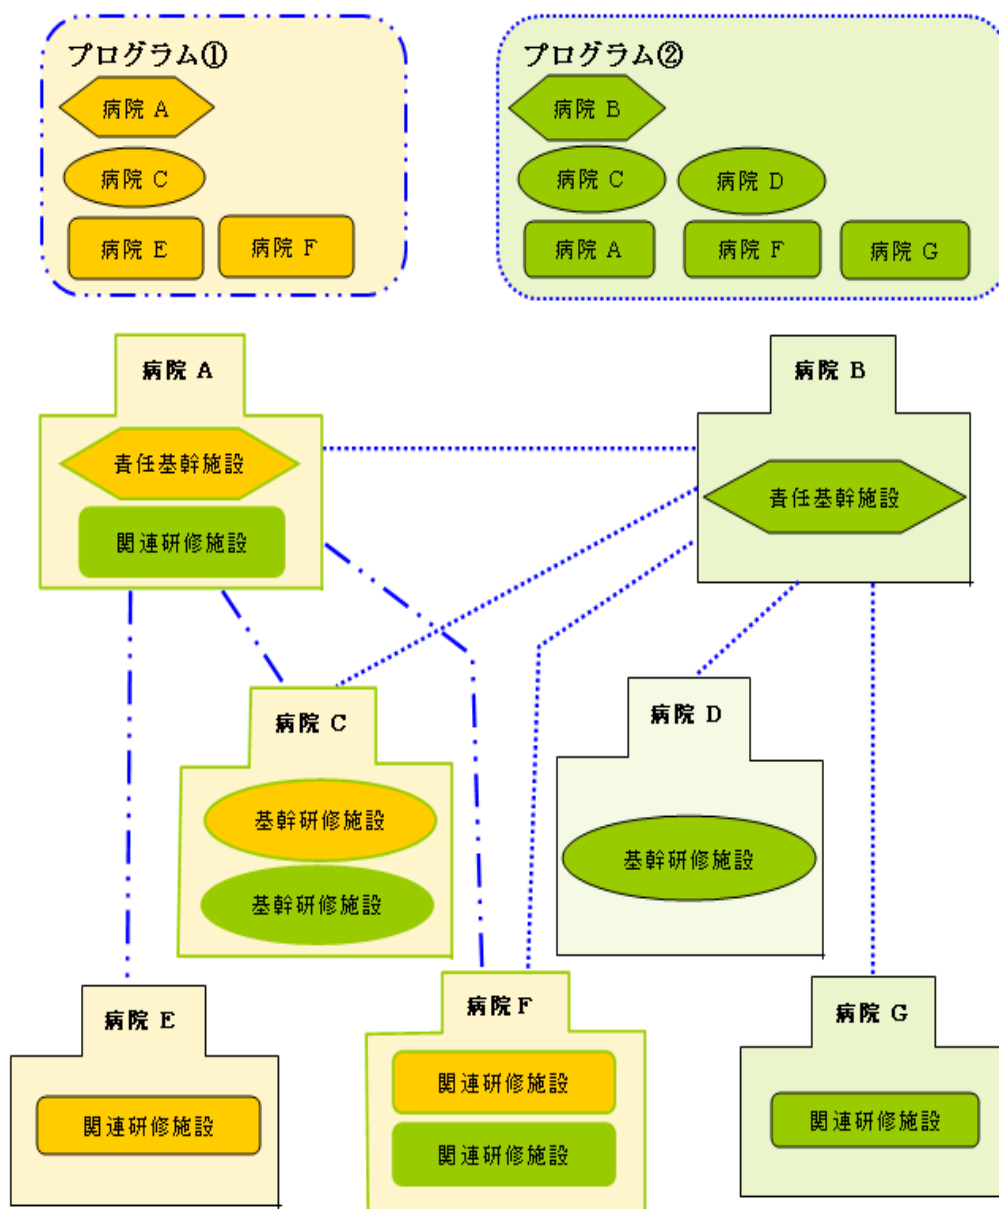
プログラム①

病院 A

病院 C

病院 E

病院 F

プログラム②

病院 B

病院 C

病院 D

病院 A

病院 F

病院 G

病院 A

責任基幹施設

関連研修施設

病院 B

責任基幹施設

病院 C

基幹研修施設

基幹研修施設

病院 D

基幹研修施設

病院 E

関連研修施設

病院 F

関連研修施設

関連研修施設

病院 G

関連研修施設